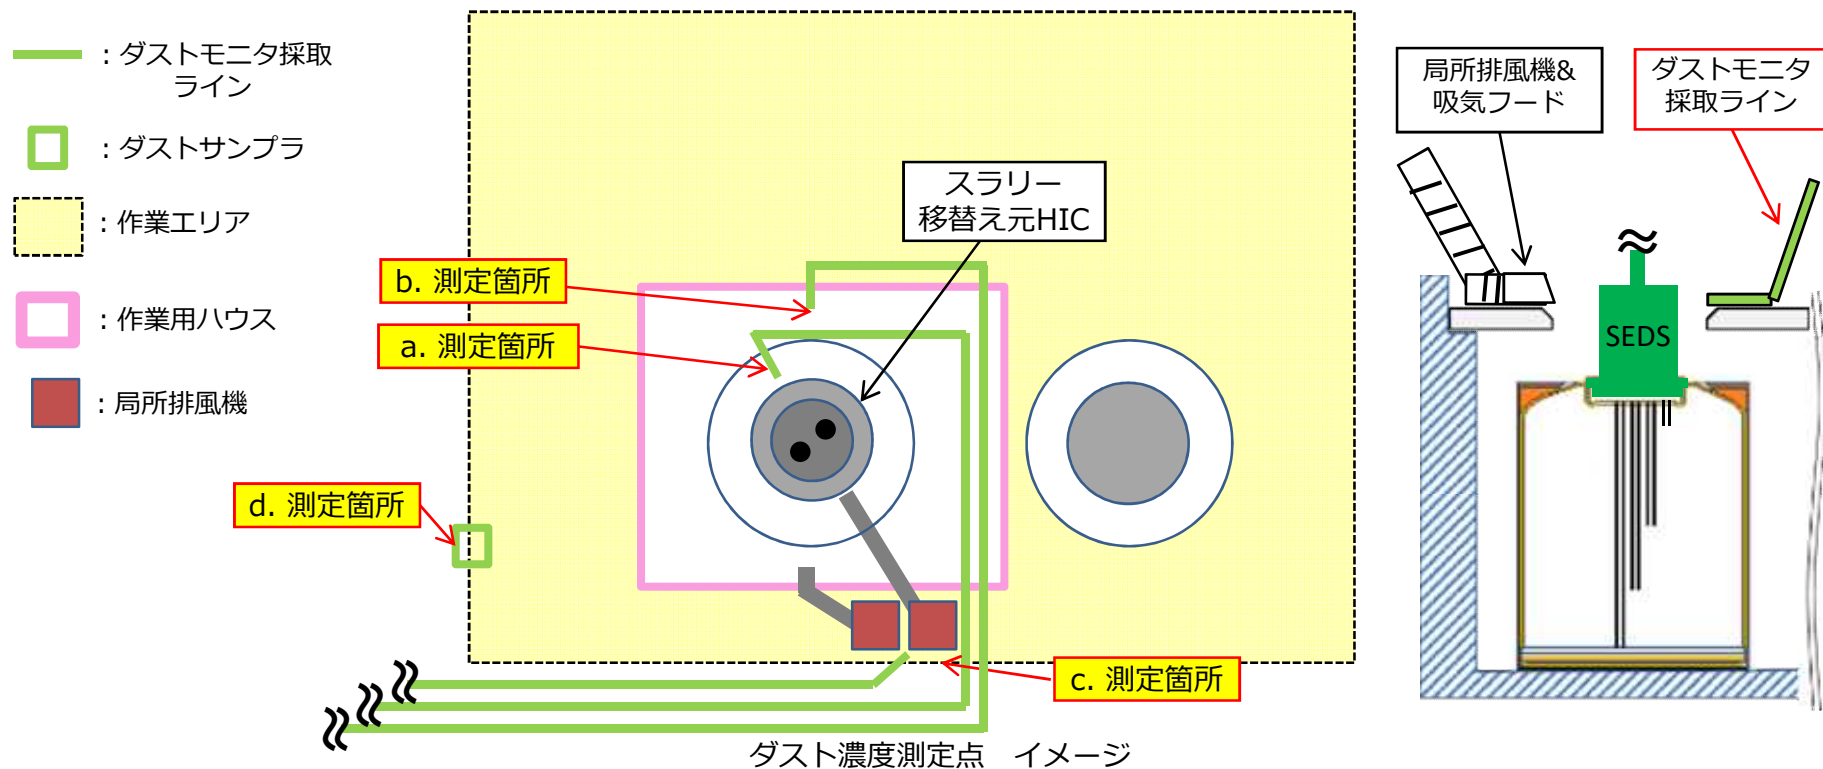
：ダストモニタ採取ライン

：ダストサンプラ

：作業エリア

：作業用ハウス

：局所排風機

スラリー移替え元HIC

b. 測定箇所

a. 測定箇所

d. 測定箇所

c. 測定箇所

ダスト濃度測定点　イメージ

局所排風機&吸気フード

ダストモニタ採取ライン

SEDS